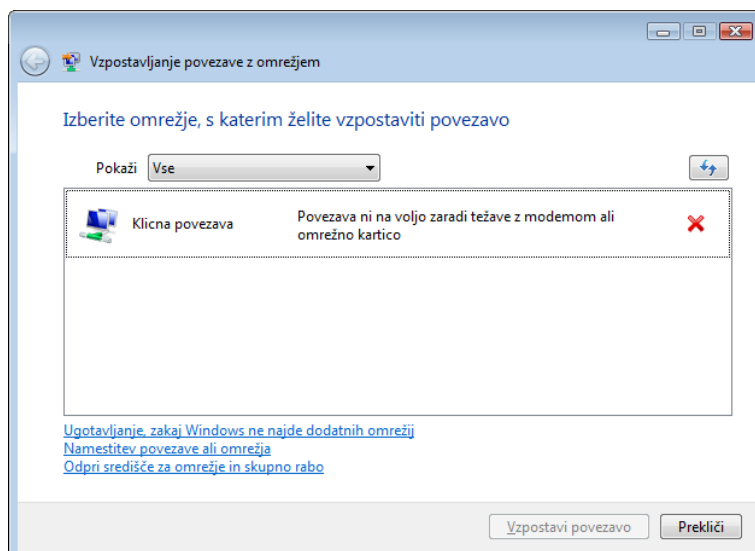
Vzpostavljanje povezave z omrežjem

Izberite omrežje, s katerim želite vzpostaviti povezavo

Pokaži Vse

Klicna povezava

Povezava ni na voljo zaradi težave z modemom ali omrežno kartico

Ugotavljanje, zakaj Windows ne najde dodatnih omrežij
Namestitev povezave ali omrežja
Odpri središče za omrežje in skupno rabo

Vzpostavi povezavo
Prekliči